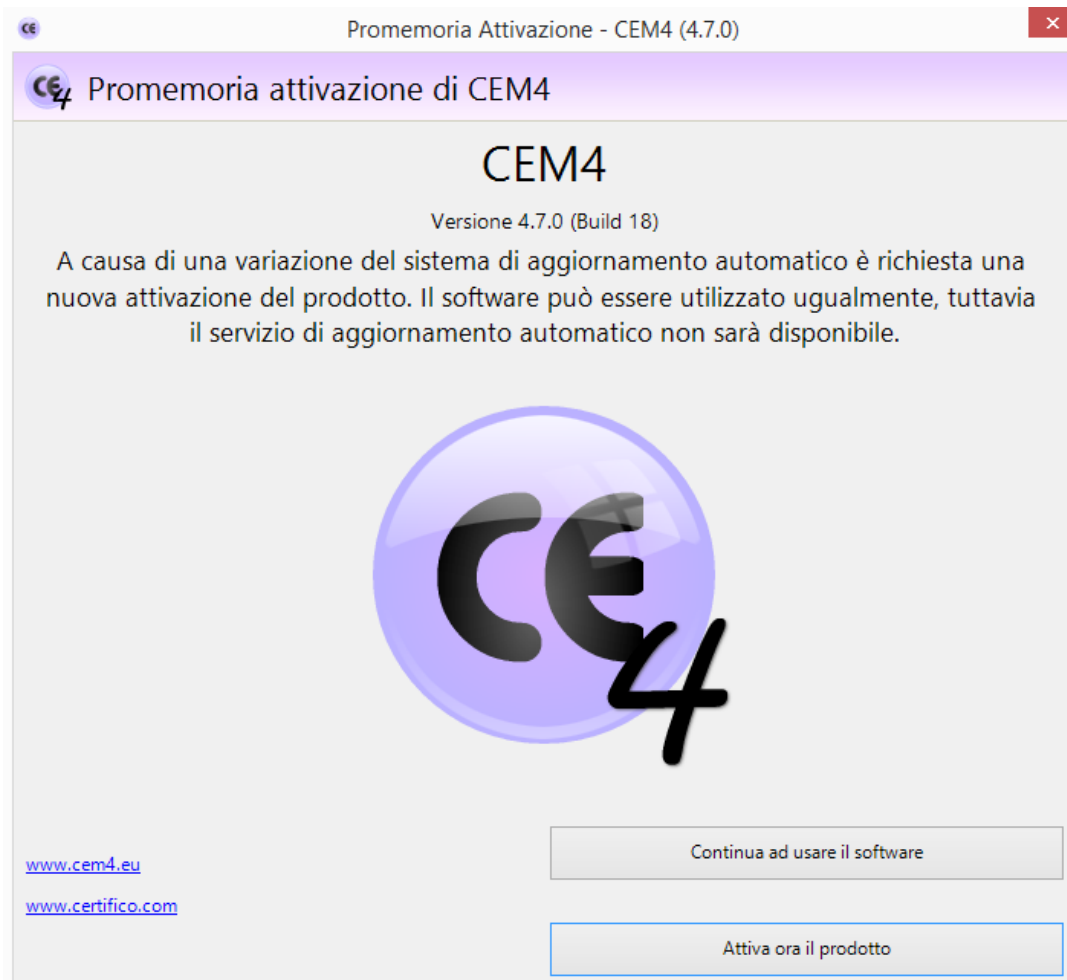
Promemoria Attivazione - CEM4 (4.7.0)

Promemoria attivazione di CEM4

CEM4

Versione 4.7.0 (Build 18)

A causa di una variazione del sistema di aggiornamento automatico è richiesta una nuova attivazione del prodotto. Il software può essere utilizzato ugualmente, tuttavia il servizio di aggiornamento automatico non sarà disponibile.

CE 4

www.cem4.eu

www.certifico.com

Continua ad usare il software

Attiva ora il prodotto